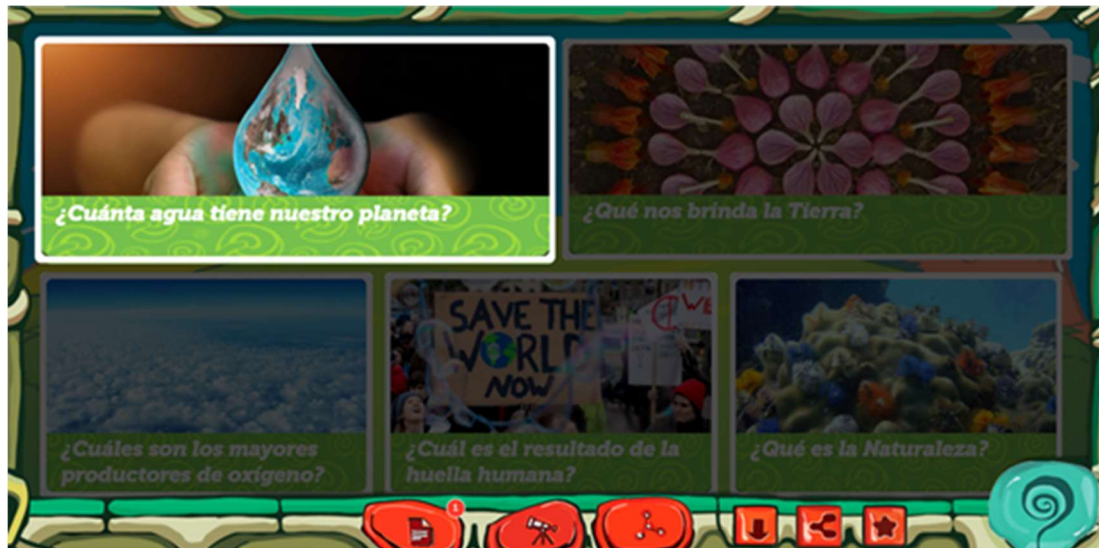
¿Cuánta agua tiene nuestro planeta?

¿Qué nos brinda la Tierra?

SAVE THE WORLD NOW

¿Cuáles son los mayores productores de oxígeno?

¿Cuál es el resultado de la huella humana?

¿Qué es la Naturaleza?

1